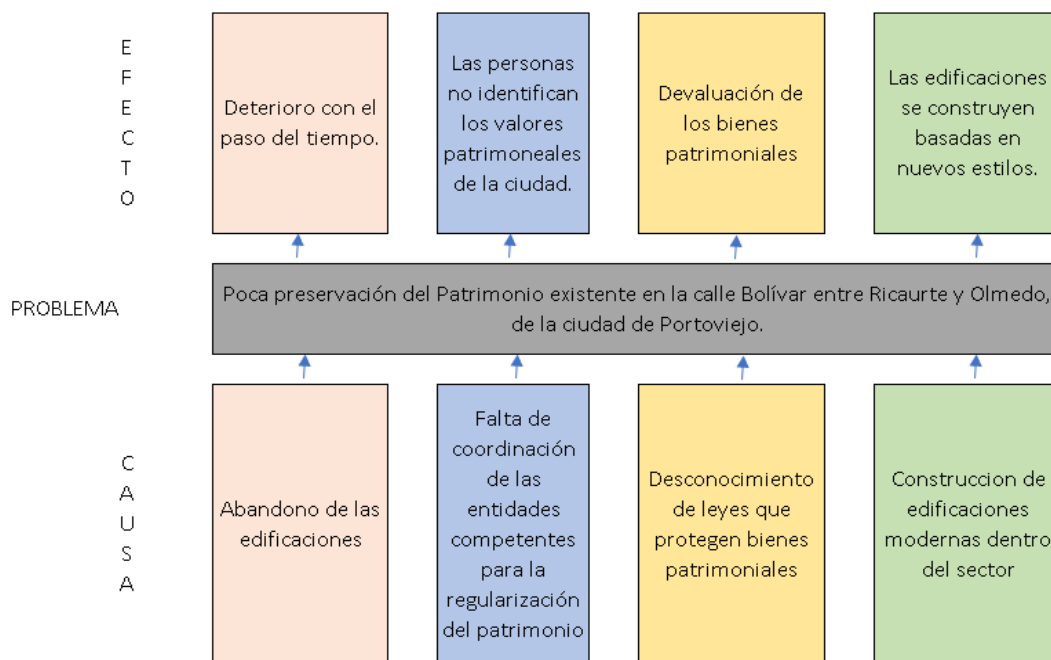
E
F
E
C
T
O

Deterioro con el paso del tiempo.

Las personas no identifican los valores patrimoneales de la ciudad.

Devaluación de los bienes patrimoniales

Las edificaciones se construyen basadas en nuevos estilos.

PROBLEMA

Poca preservación del Patrimonio existente en la calle Bolívar entre Ricaurte y Olmedo, de la ciudad de Portoviejo.

C
A
U
S
A

Abandono de las edificaciones

Falta de coordinación de las entidades competentes para la regularización del patrimonio

Desconocimiento de leyes que protegen bienes patrimoniales

Construccion de edificaciones modernas dentro del sector